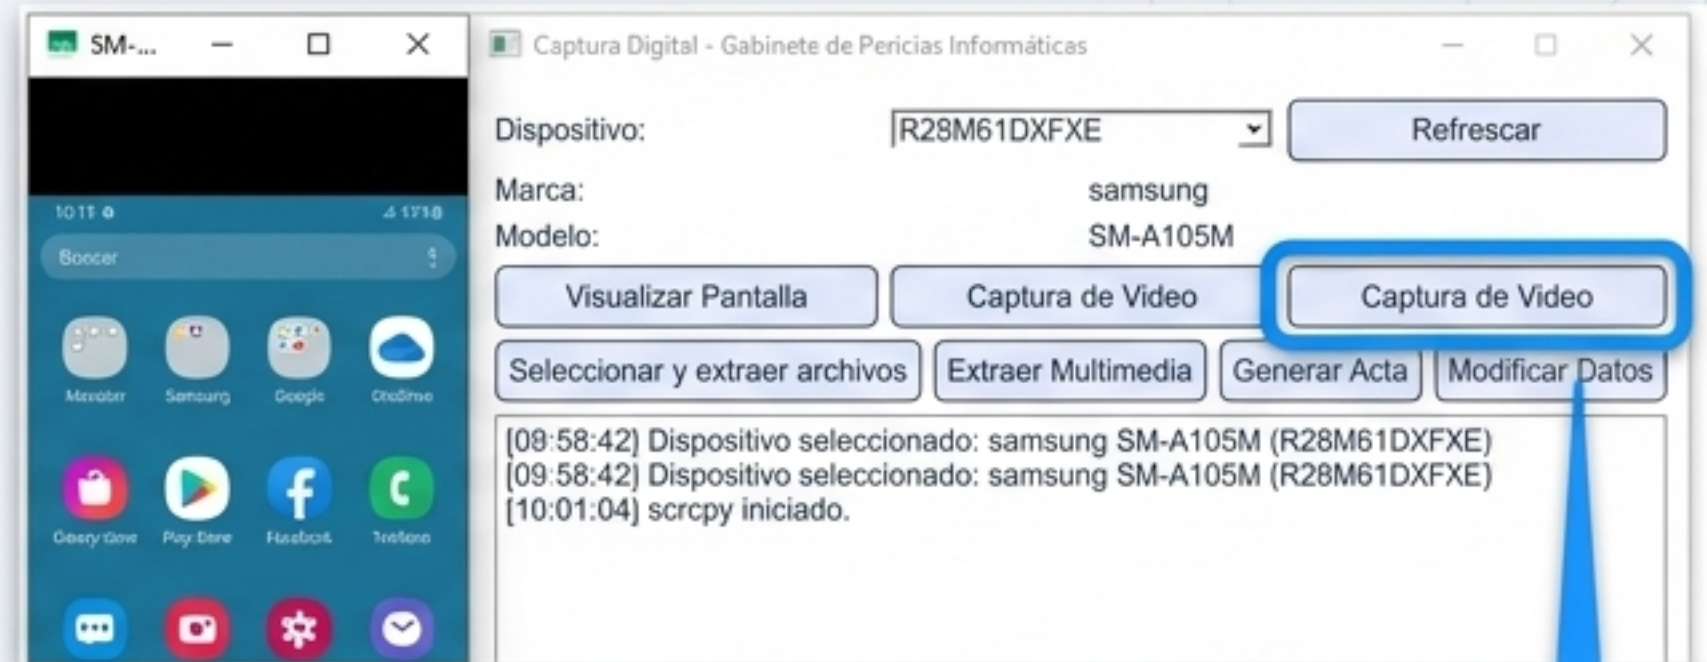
SM-...

10:11 ⚙ 17:18

Buscar

Microsoft Samsung Google OneDrive

Galaxy Store Play Store Facebook Teléfono

Captura Digital - Gabinete de Pericias Informáticas

Dispositivo: R28M61DXFXE

Refrescar

Marca: samsung

Modelo: SM-A105M

Visualizar Pantalla

Captura de Video

Captura de Video

Seleccionar y extraer archivos

Extraer Multimedia

Generar Acta

Modificar Datos

[08:58:42] Dispositivo seleccionado: samsung SM-A105M (R28M61DXFXE)
[09:58:42] Dispositivo seleccionado: samsung SM-A105M (R28M61DXFXE)
[10:01:04] scrcpy iniciado.